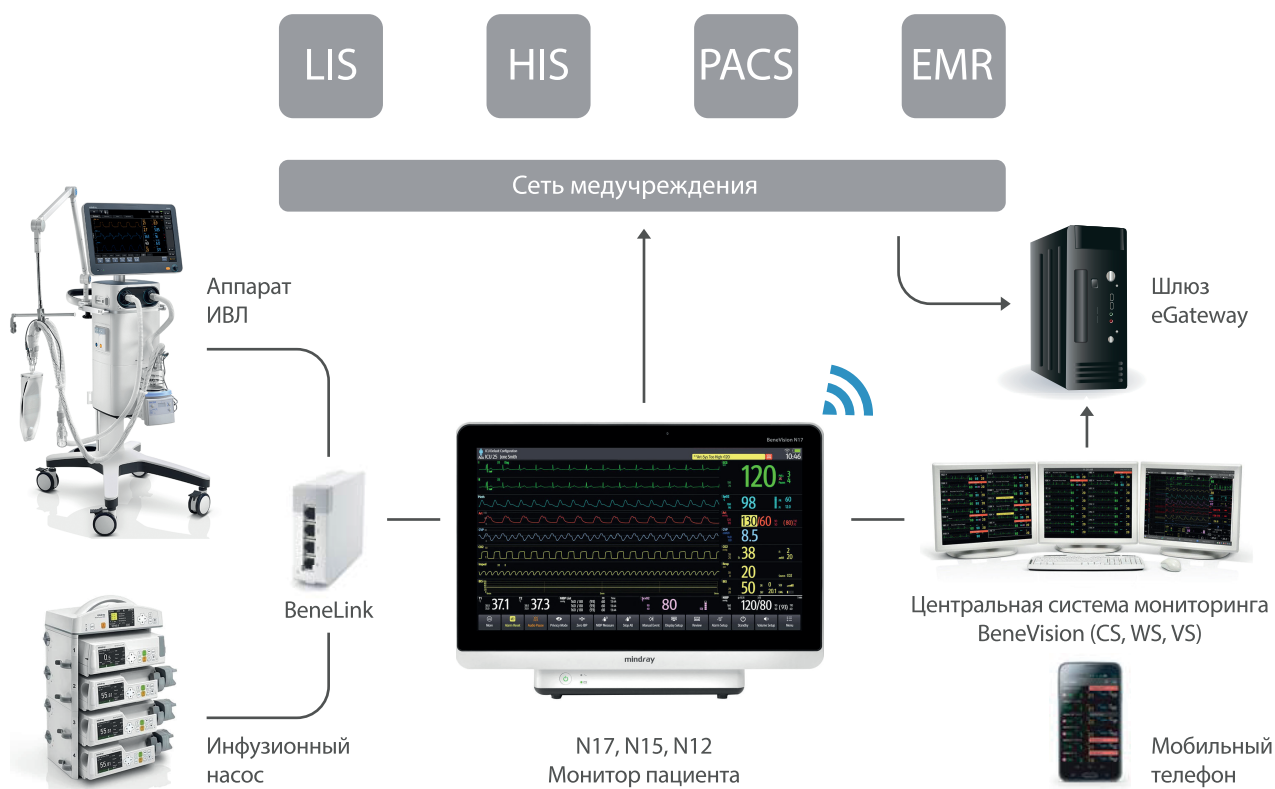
LIS

HIS

PACS

EMR

Сеть медучреждения

Аппарат
ИВЛ

Шлюз
eGateway

BeneLink

BeneVision N17

120

98

130/60 (80)

8.5

38

20

50

37.1

37.3

80

120/80 (93)

mindray

Центральная система мониторинга
BeneVision (CS, WS, VS)

Инфузионный
насос

N17, N15, N12
Монитор пациента

Мобильный
телефон